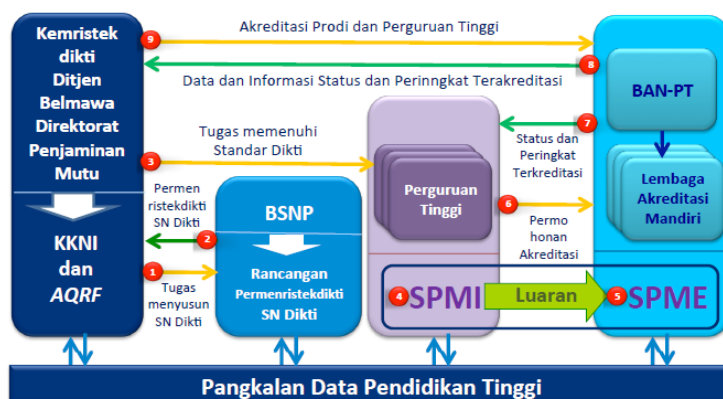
Kemristek dikti Ditjen Belmawa Direktorat Penjaminan Mutu

KKNI dan AQRF

9 Akreditasi Prodi dan Perguruan Tinggi

8 Data dan Informasi Status dan Perinngkat Terakreditasi

3 Tugas memenuhi Standar Dikti

Permen ristekdikti SN Dikti

2

1 Tugas menyusun SN Dikti

BSNP

Rancangan Permenristekdikti SN Dikti

Perguruan Tinggi

7 Status dan Peringkat Terkreditasi

6 Permo honan Akreditasi

BAN-PT

Lembaga Akreditasi Mandiri

4 SPMI

Luaran

5 SPME

Pangkalan Data Pendidikan Tinggi